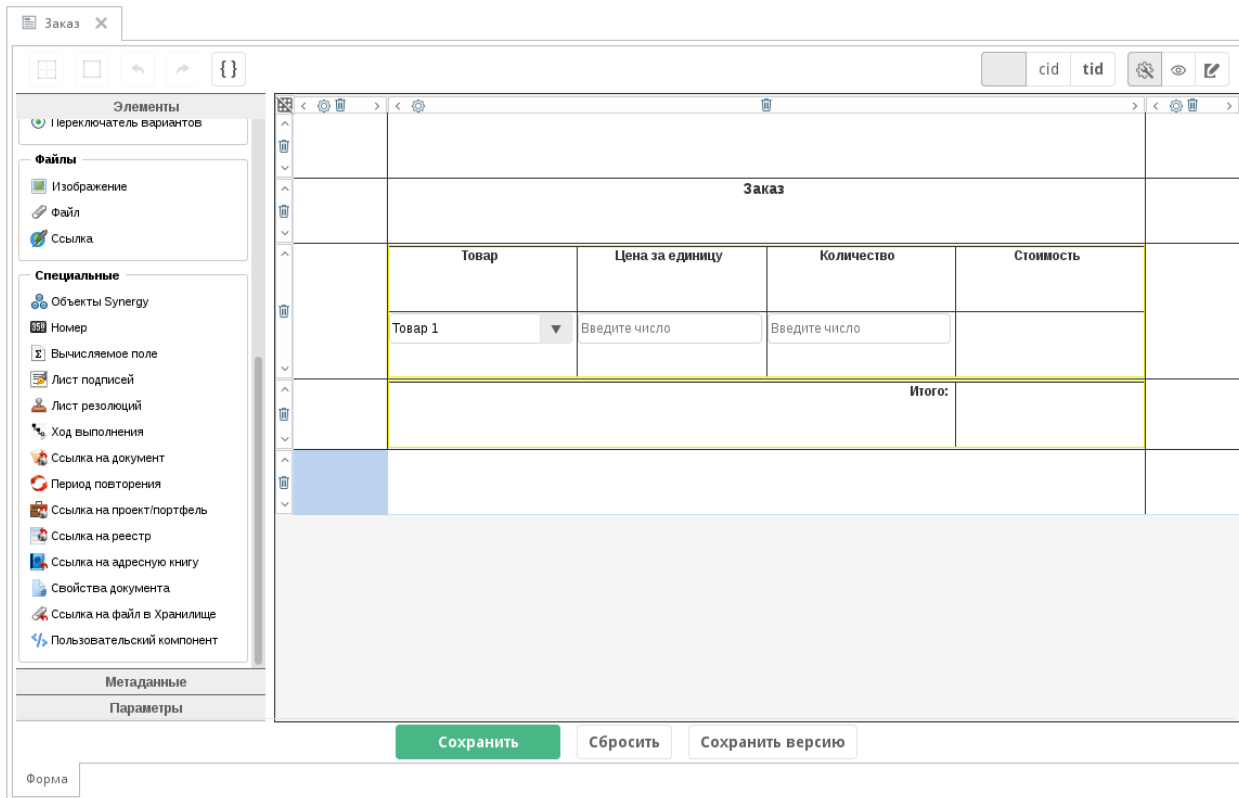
Заказ

{ }

cid tid

Элементы

Переключатель вариантов

Файлы

Изображение

Файл

Ссылка

Специальные

Объекты Synergy

Номер

Вычисляемое поле

Лист подписей

Лист резолюций

Ход выполнения

Ссылка на документ

Период повторения

Ссылка на проект/портфель

Ссылка на реестр

Ссылка на адресную книгу

Свойства документа

Ссылка на файл в Хранилище

Пользовательский компонент

Метаданные

Параметры

Заказ

| Товар | Цена за единицу | Количество | Стоимость |
|---|---|---|---|
| Товар 1 | Введите число | Введите число | |

Итого:

Сохранить | Сбросить | Сохранить версию

Форма